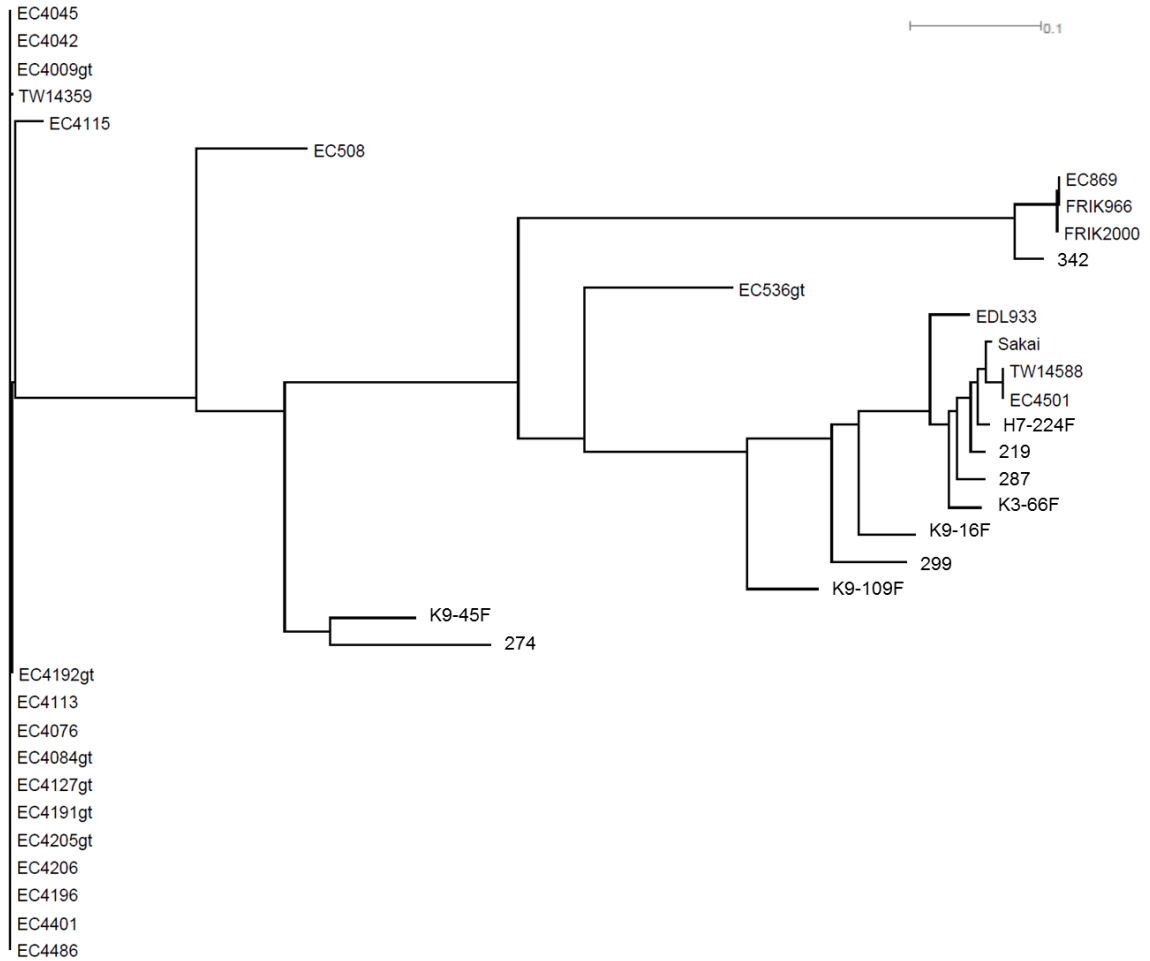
EC4045
EC4042
EC4009gt
TW14359
EC4115
0.1
EC508
EC869
FRIK966
FRIK2000
342
EC536gt
EDL933
Sakai
TW14588
EC4501
H7-224F
219
287
K3-66F
K9-16F
299
K9-109F
K9-45F
274
EC4192gt
EC4113
EC4076
EC4084gt
EC4127gt
EC4191gt
EC4205gt
EC4206
EC4196
EC4401
EC4486